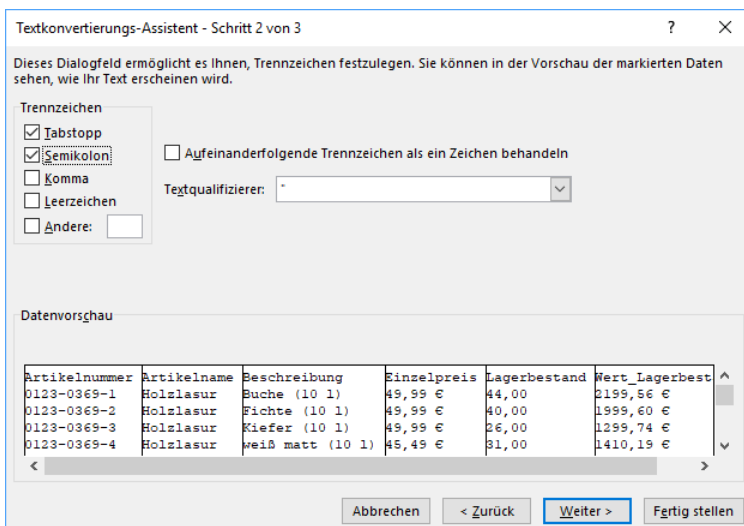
Textkonvertierungs-Assistent - Schritt 2 von 3

?

×

Dieses Dialogfeld ermöglicht es Ihnen, Trennzeichen festzulegen. Sie können in der Vorschau der markierten Daten sehen, wie Ihr Text erscheinen wird.

Trennzeichen

Tabstopp

Semikolon

Komma

Leerzeichen

Andere:

Aufeinanderfolgende Trennzeichen als ein Zeichen behandeln

Textqualifizierer: "

Datenvorschau

| Artikelnummer | Artikelname | Beschreibung | Einzelpreis | Lagerbestand | Wert_Lagerbest |
|---|---|---|---|---|---|
| 0123-0369-1 | Holzlasur | Buche (10 l) | 49,99 € | 44,00 | 2199,56 € |
| 0123-0369-2 | Holzlasur | Fichte (10 l) | 49,99 € | 40,00 | 1999,60 € |
| 0123-0369-3 | Holzlasur | Kiefer (10 l) | 49,99 € | 26,00 | 1299,74 € |
| 0123-0369-4 | Holzlasur | weiß matt (10 l) | 45,49 € | 31,00 | 1410,19 € |

Abbrechen

< Zurück

Weiter >

Fertig stellen